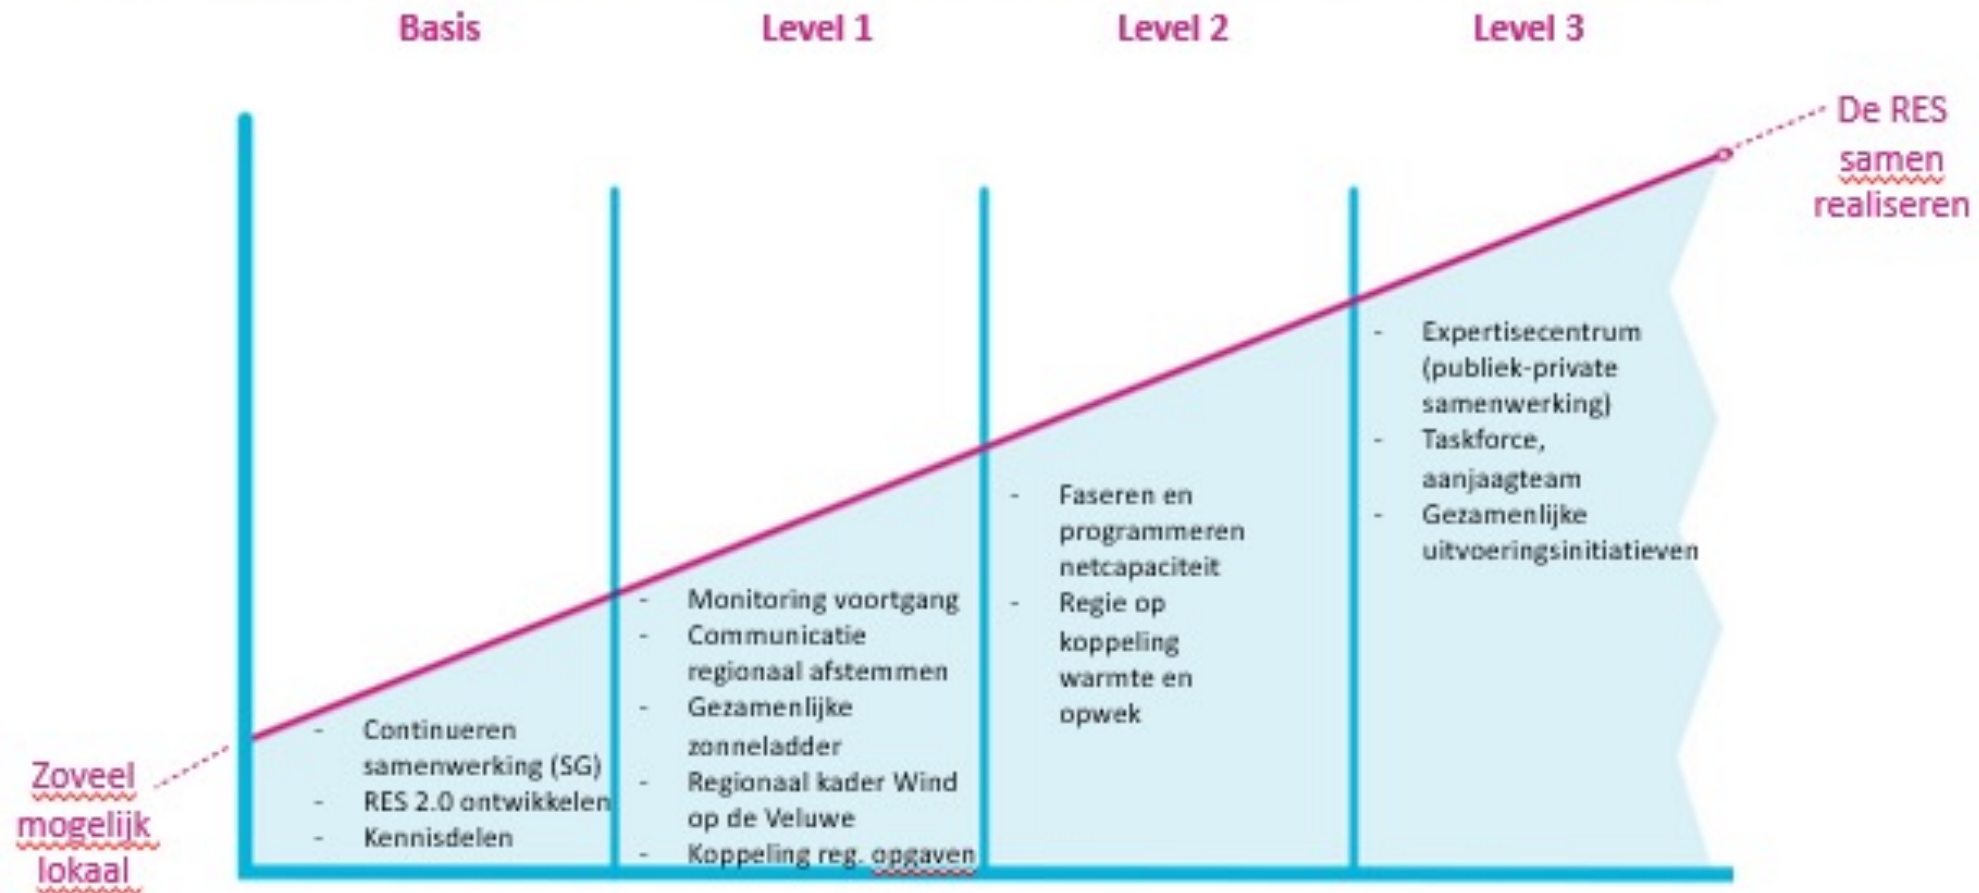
Basis

Level 1

Level 2

Level 3

De RES samen realiseren

- Continueren samenwerking (SG)
- RES 2.0 ontwikkelen
- Kennisdelen

- Monitoring voortgang
- Communicatie regionaal afstemmen
- Gezamenlijke zonneladder
- Regionaal kader Wind op de Veluwe
- Koppeling reg. opgaven

- Faseren en programmeren netcapaciteit
- Regie op koppeling warmte en opwek

- Expertisecentrum (publiek-private samenwerking)
- Taskforce, aanjaagteam
- Gezamenlijke uitvoeringsinitiatieven

Zoveel mogelijk lokaal